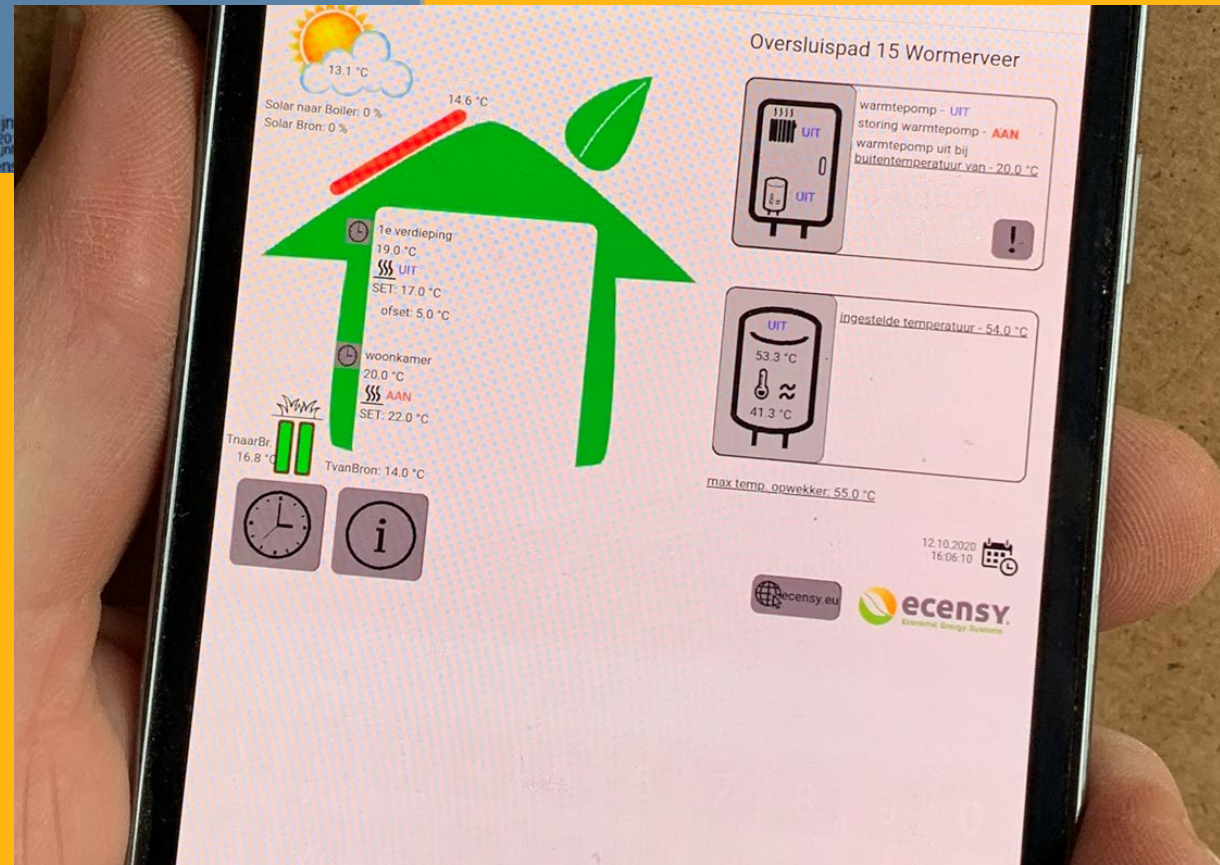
13.1 °C

Solar naar Boiler: 0 %
Solar Bron: 0 %

14.6 °C

Oversluispad 15 Wormerveer

UIT
UIT

warmtepomp - UIT
storing warmtepomp - AAN
warmtepomp uit bij buitentemperatuur van - 20.0 °C

!

1e verdieping
19.0 °C
UIT
SET: 17.0 °C
ofset: 5.0 °C

woonkamer
20.0 °C
AAN
SET: 22.0 °C

UIT
53.3 °C
41.3 °C

ingestelde temperatuur - 54.0 °C

TnaarBr.
16.8 °C

TvanBron: 14.0 °C

max temp. opwekker: 55.0 °C

12.10.2020
16:06:10

ecensy.eu

ecensy
Economic Energy Systems